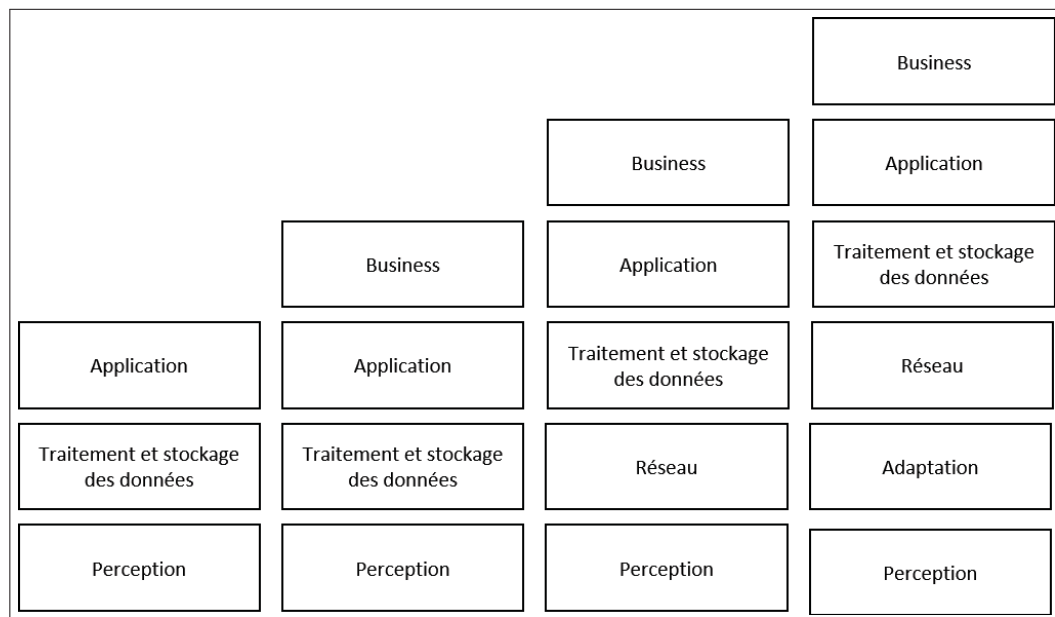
Application

Traitement et stockage des données

Perception

Business

Application

Traitement et stockage des données

Perception

Business

Application

Traitement et stockage des données

Réseau

Perception

Business

Application

Traitement et stockage des données

Réseau

Adaptation

Perception